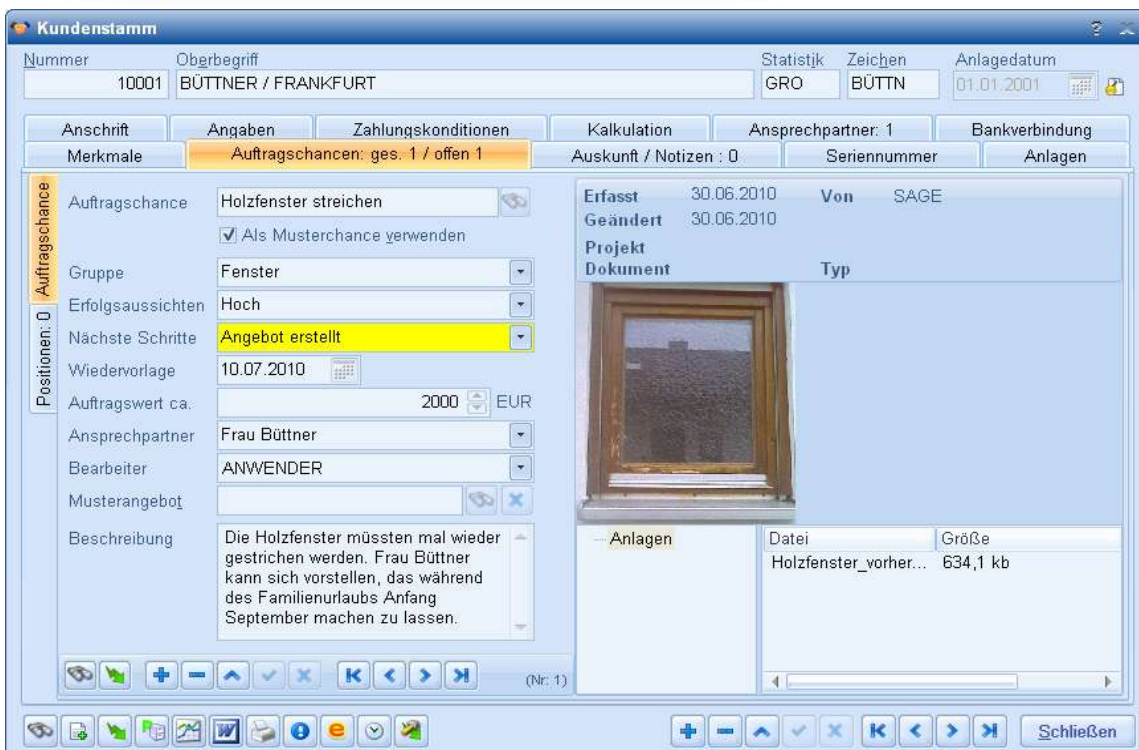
Kundenstamm

Nummer 10001
Oberbegriff BÜTTNER / FRANKFURT
Statistik GRO
Zeichen BÜTTN
Anlagedatum 01.01.2001

Anschrift | Angaben | Zahlungskonditionen | Kalkulation | Ansprechpartner: 1 | Bankverbindung
Merkmale | Auftragschancen: ges. 1 / offen 1 | Auskunft / Notizen : 0 | Seriennummer | Anlagen

Auftragschance
Positionen: 0

Auftragschance Holzfenster streichen
Als Musterchance verwenden
Gruppe Fenster
Erfolgsaussichten Hoch
Nächste Schritte Angebot erstellt
Wiedervorlage 10.07.2010
Auftragswert ca. 2000 EUR
Ansprechpartner Frau Büttner
Bearbeiter ANWENDER
Musterangebot
Beschreibung Die Holzfenster müssten mal wieder gestrichen werden. Frau Büttner kann sich vorstellen, das während des Familienurlaubs Anfang September machen zu lassen.

Erfasst 30.06.2010 Von SAGE
Geändert 30.06.2010
Projekt
Dokument Typ

Anlagen

| Datei | Größe |
|---|---|
| Holzfenster_vorher... | 634,1 kb |

(Nr: 1)

Schließen